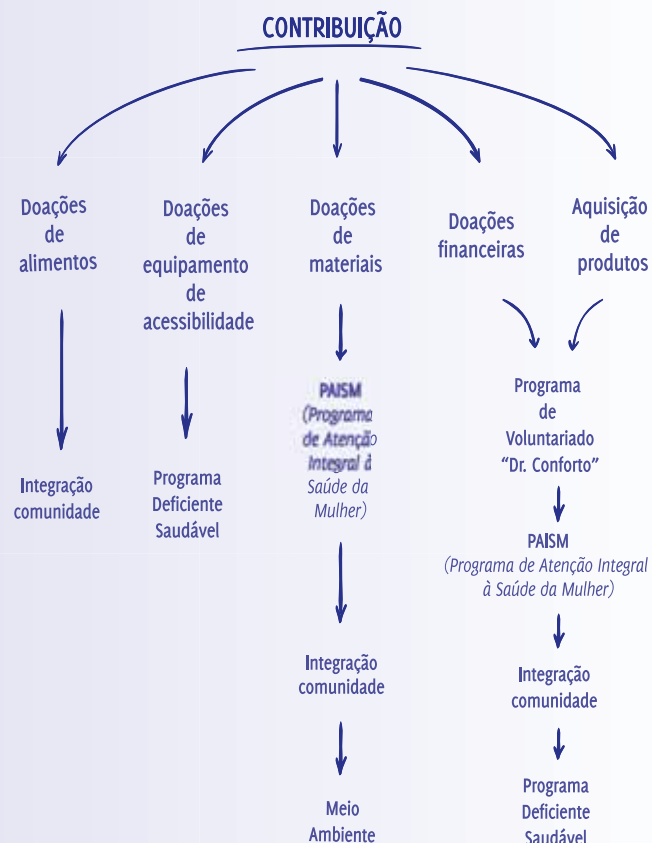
CONTRIBUIÇÃO

Doações de alimentos

Integração comunidade

Doações de equipamento de acessibilidade

Programa Deficiente Saudável

Doações de materiais

PAISM (Programa de Atenção Integral à Saúde da Mulher)

Integração comunidade

Meio Ambiente

Doações financeiras

Aquisição de produtos

Programa de Voluntariado "Dr. Conforto"

PAISM (Programa de Atenção Integral à Saúde da Mulher)

Integração comunidade

Programa Deficiente Saudável